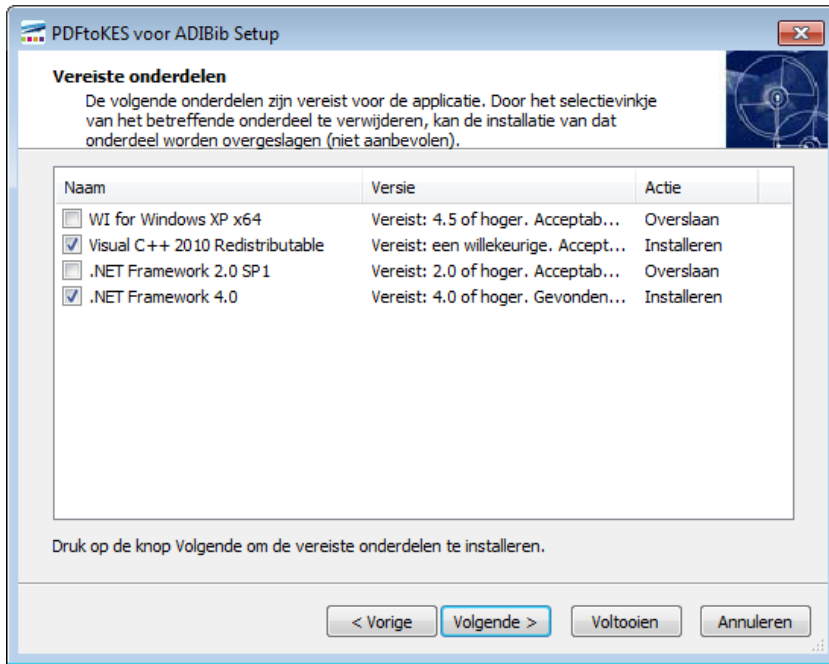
PDFtoKES voor ADIBib Setup

Vereiste onderdelen

De volgende onderdelen zijn vereist voor de applicatie. Door het selectievinkje van het betreffende onderdeel te verwijderen, kan de installatie van dat onderdeel worden overgeslagen (niet aanbevolen).

| Naam | Versie | Actie |
|---|---|---|
| WI for Windows XP x64 | Vereist: 4.5 of hoger. Acceptab... | Overslaan |
| Visual C++ 2010 Redistributable | Vereist: een willekeurige. Accept... | Installeren |
| .NET Framework 2.0 SP1 | Vereist: 2.0 of hoger. Acceptab... | Overslaan |
| .NET Framework 4.0 | Vereist: 4.0 of hoger. Gevonden... | Installeren |

Druk op de knop Volgende om de vereiste onderdelen te installeren.

< Vorige
Volgende >
Voltooien
Annuleren